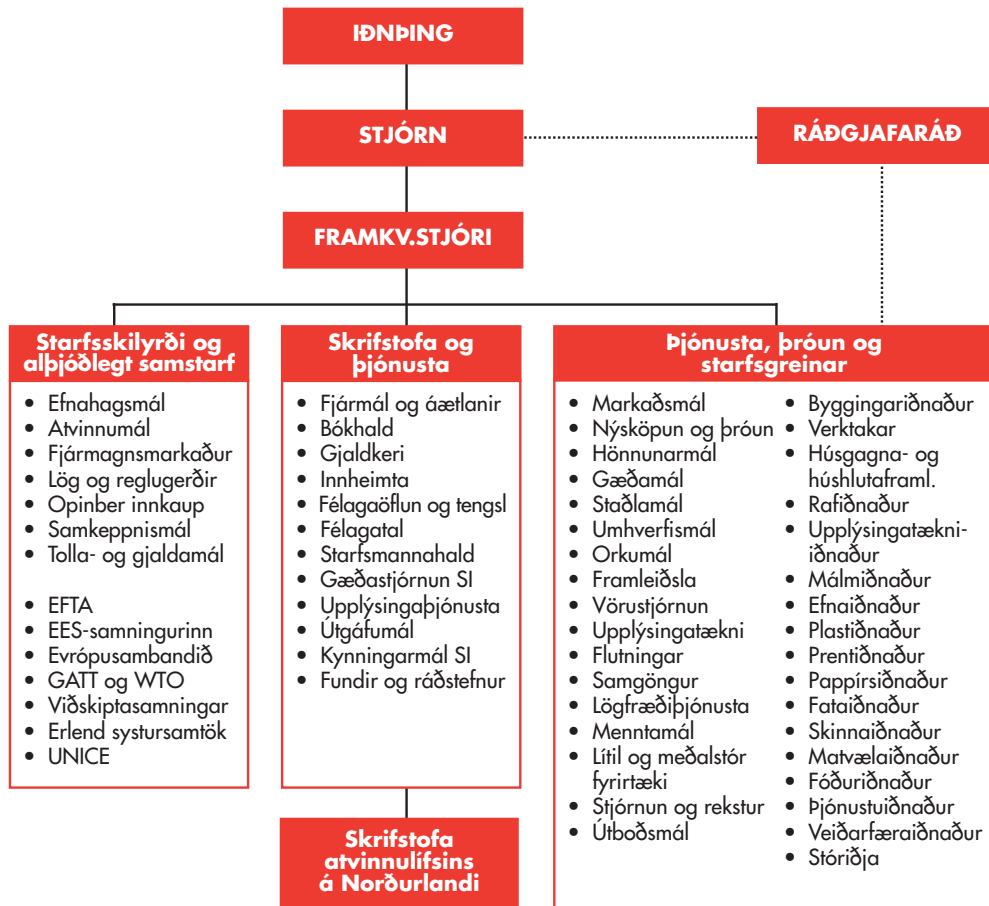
IÐNÞING

STJÓRN

RÁÐGJAFARÁÐ

FRAMKV.STJÓRI

Starfsskilyrði og alþjóðlegt samstarf

- Efnahagsmál
- Atvinnumál
- Fjármagnsmarkaður
- Lög og reglugerðir
- Opinber innkaup
- Samkeppnismál
- Tolla- og gjaldamál

- EFTA
- EES-samningurinn
- Evrópusambandið
- GATT og WTO
- Viðskiptasamningar
- Erlend systursamtök
- UNICE

Skrifstofa og þjónusta

- Fjármál og áætlanir
- Bókhald
- Gjaldkeri
- Innheimta
- Félagaöflun og tengsl
- Félagatal
- Starfsmannahald
- Gæðastjórnun SI
- Upplýsingaþjónusta
- Útgáfumál
- Kynningarmál SI
- Fundir og ráðstefnur

Skrifstofa atvinnulífsins á Norðurlandi

Þjónusta, þróun og starfsgreinar

- Markaðsmál
- Nýsköpun og þróun
- Hönnunarmál
- Gæðamál
- Staðlamál
- Umhverfismál
- Orkumál
- Framleiðsla
- Vörustjórnun
- Upplýsingatækni
- Flutningar
- Samgöngur
- Lögfræðiþjónusta
- Menntamál
- Lítil og meðalstór fyrirtæki
- Stjórnun og rekstur
- Útboðsmál

- Byggingariðnaður
- Verktakar
- Húsgagna- og húshlutaframl.
- Rafiðnaður
- Upplýsingatækniiðnaður
- Málmiðnaður
- Efnaiðnaður
- Plastiðnaður
- Prentiðnaður
- Pappírsiðnaður
- Fataiðnaður
- Skinnaiðnaður
- Matvælaiðnaður
- Fóðuriðnaður
- Þjónustuiðnaður
- Veiðarfæraiðnaður
- Stóriðja